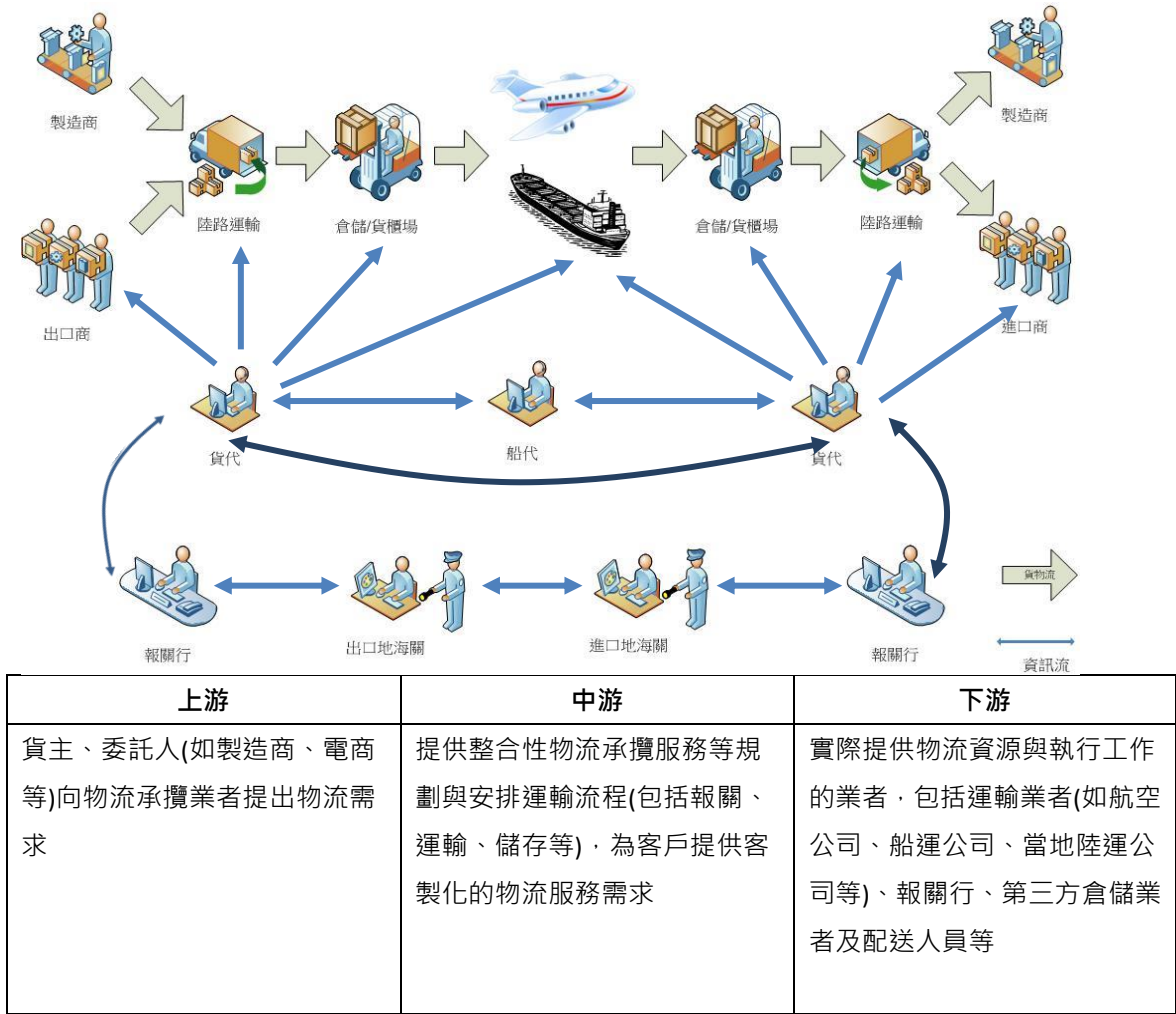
製造商

陸路運輸

倉儲/貨櫃場

倉儲/貨櫃場

陸路運輸

製造商

出口商

進口商

貨代

船代

貨代

報關行

出口地海關

進口地海關

報關行

貨物流

資訊流

| 上游 | 中游 | 下游 |
|---|---|---|
| 貨主、委託人(如製造商、電商等)向物流承攬業者提出物流需求 | 提供整合性物流承攬服務等規劃與安排運輸流程(包括報關、運輸、儲存等)，為客戶提供客製化的物流服務需求 | 實際提供物流資源與執行工作的業者，包括運輸業者(如航空公司、船運公司、當地陸運公司等)、報關行、第三方倉儲業者及配送人員等 |